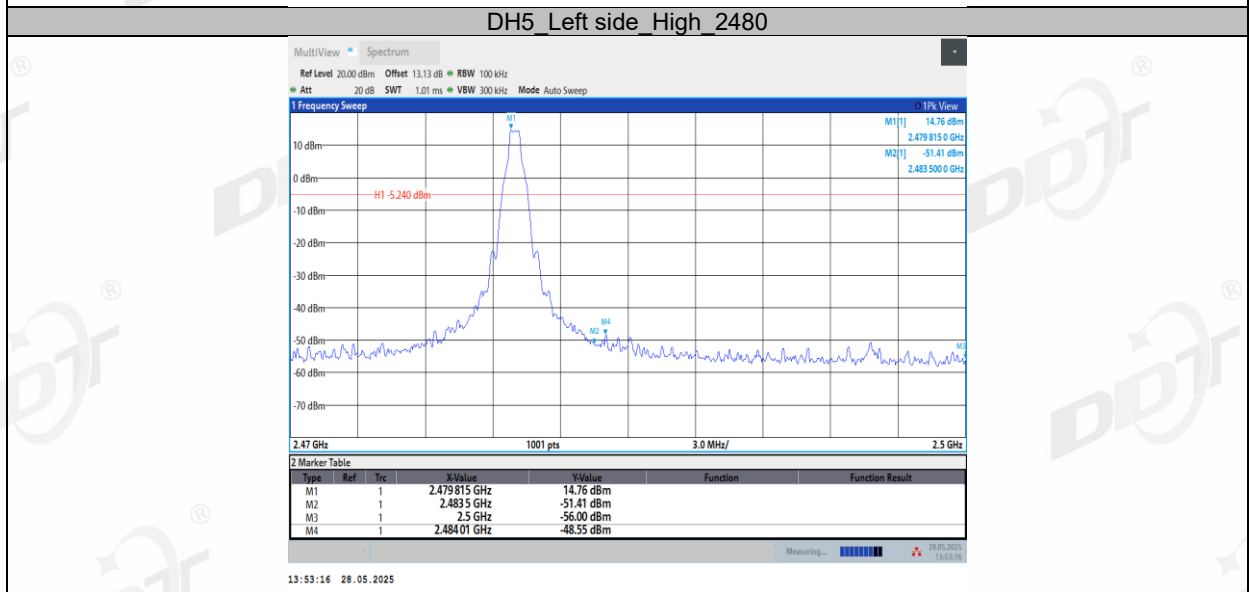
DH5_Left side_High_2480

MultiView Spectrum

Ref Level 20.00 dBm Offset 13.13 dB RBW 100 kHz
Att 20 dB SWT 1.01 ms VBW 300 kHz Mode Auto Sweep

1 Frequency Sweep

1Pk View

M1[1] 14.76 dBm
2.479 815 0 GHz
M2[1] -51.41 dBm
2.483 500 0 GHz

M1
10 dBm
0 dBm
H1 -5.240 dBm
-10 dBm
-20 dBm
-30 dBm
-40 dBm
M4
M2
-50 dBm
M3
-60 dBm
-70 dBm

2.47 GHz 1001 pts 3.0 MHz/ 2.5 GHz

2 Marker Table

| Type | Ref | Trc | X-Value | Y-Value | Function | Function Result |
|---|---|---|---|---|---|---|
| M1 | | 1 | 2.479 815 GHz | 14.76 dBm | | |
| M2 | | 1 | 2.483 5 GHz | -51.41 dBm | | |
| M3 | | 1 | 2.5 GHz | -56.00 dBm | | |
| M4 | | 1 | 2.484 01 GHz | -48.55 dBm | | |

Measuring... 28.05.2025 13:53:16

13:53:16 28.05.2025